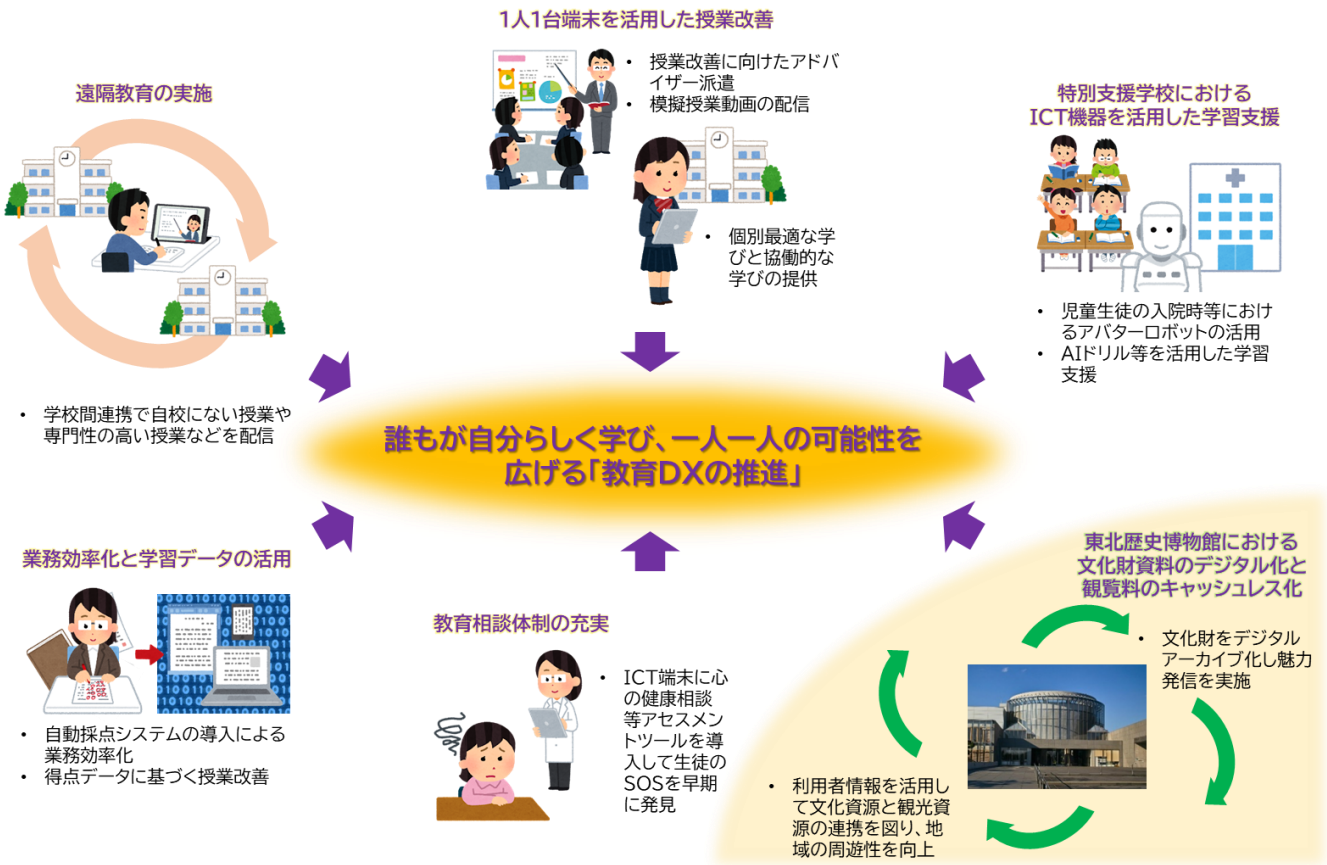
1人1台端末を活用した授業改善

• 授業改善に向けたアドバイザー派遣
• 模擬授業動画の配信

• 個別最適な学びと協働的な学びの提供

遠隔教育の実施

• 学校間連携で自校にない授業や専門性の高い授業などを配信

特別支援学校における ICT機器を活用した学習支援

• 児童生徒の入院時等におけるアバターロボットの活用
• AIドリル等を活用した学習支援

誰もが自分らしく学び、一人一人の可能性を広げる「教育DXの推進」

業務効率化と学習データの活用

• 自動採点システムの導入による業務効率化
• 得点データに基づく授業改善

教育相談体制の充実

• ICT端末に心の健康相談等アセスメントツールを導入して生徒のSOSを早期に発見

東北歴史博物館における 文化財資料のデジタル化と 観覧料のキャッシュレス化

• 文化財をデジタルアーカイブ化し魅力発信を実施

• 利用者情報を活用して文化資源と観光資源の連携を図り、地域の周遊性を向上